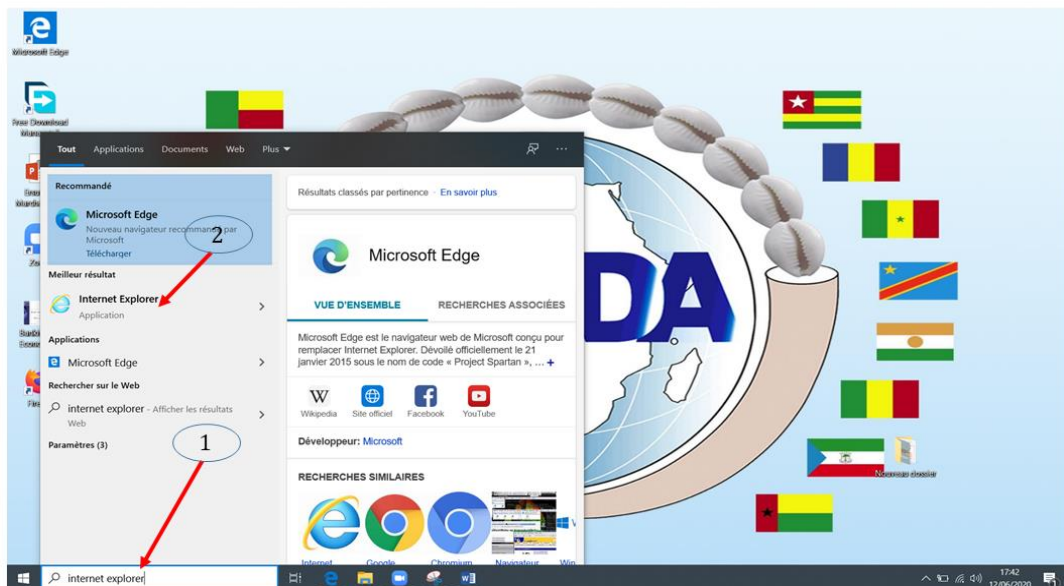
Microsoft Edge

Free Download Manager

Tout Applications Documents Web Plus

Recommandé

Microsoft Edge
Nouveau navigateur recommandé par Microsoft
Télécharger

2

Meilleur résultat

Internet Explorer
Application

Applications

Microsoft Edge

Rechercher sur le Web

internet explorer - Afficher les résultats Web

Paramètres (3)

1

Résultats classés par pertinence · En savoir plus

Microsoft Edge

VUE D'ENSEMBLE

RECHERCHES ASSOCIÉES

Microsoft Edge est le navigateur web de Microsoft conçu pour remplacer Internet Explorer. Dévoilé officiellement le 21 janvier 2015 sous le nom de code « Project Spartan », ... +

Wikipedia Site officiel Facebook YouTube

Développeur: Microsoft

RECHERCHES SIMILAIRES

Internet Google Chromium Navigateur Win

DA

Nouveau dossier

internet explorer

17:42
12/06/2020